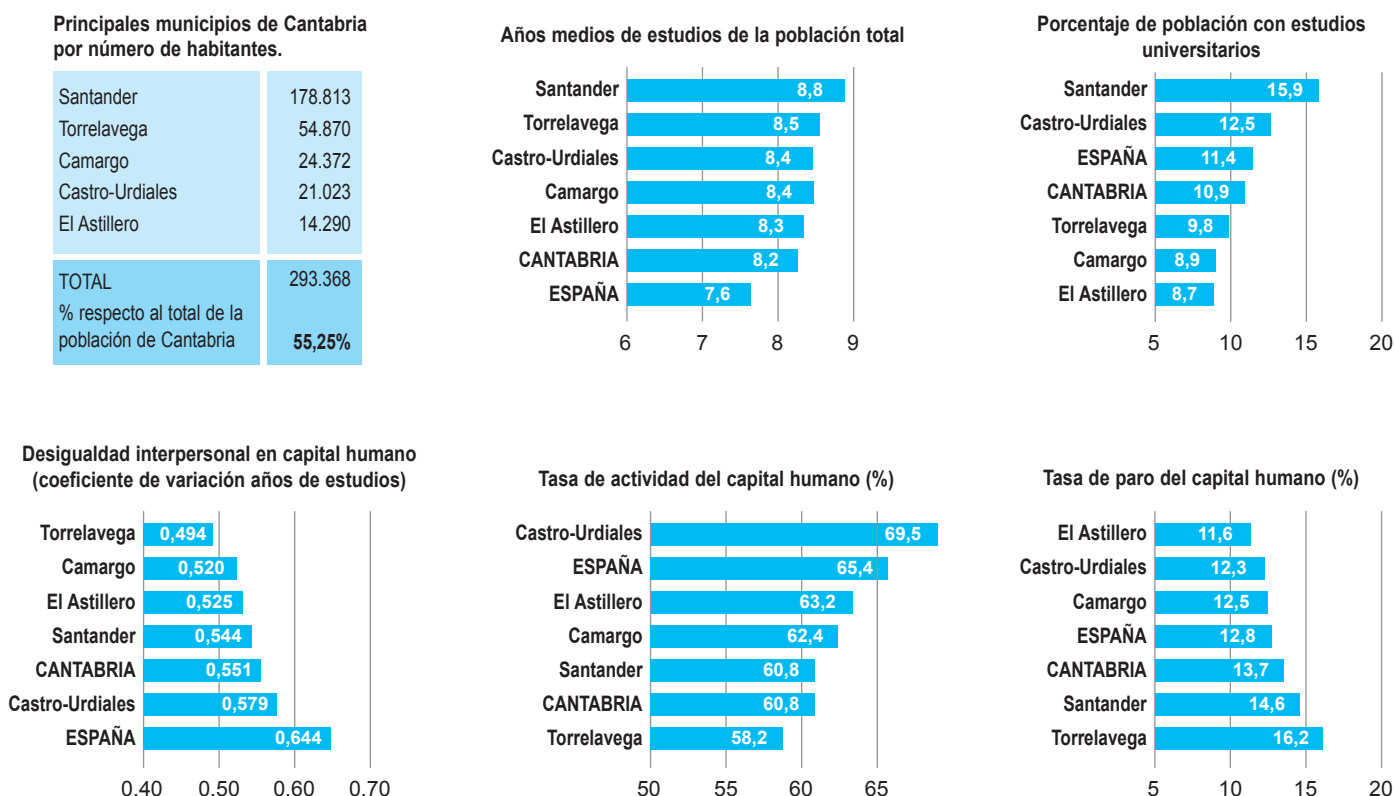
Principales municipios de Cantabria por número de habitantes.

| | |
|---|---|
| Santander | 178.813 |
| Torrelavega | 54.870 |
| Camargo | 24.372 |
| Castro-Urdiales | 21.023 |
| El Astillero | 14.290 |
| TOTAL | 293.368 |
| % respecto al total de la población de Cantabria | **55,25%** |

Años medios de estudios de la población total

Santander 8,8
Torrelavega 8,5
Castro-Urdiales 8,4
Camargo 8,4
El Astillero 8,3
CANTABRIA 8,2
ESPAÑA 7,6

6 7 8 9

Porcentaje de población con estudios universitarios

Santander 15,9
Castro-Urdiales 12,5
ESPAÑA 11,4
CANTABRIA 10,9
Torrelavega 9,8
Camargo 8,9
El Astillero 8,7

5 10 15 20

Desigualdad interpersonal en capital humano (coeficiente de variación años de estudios)

Torrelavega 0,494
Camargo 0,520
El Astillero 0,525
Santander 0,544
CANTABRIA 0,551
Castro-Urdiales 0,579
ESPAÑA 0,644

0.40 0.50 0.60 0.70

Tasa de actividad del capital humano (%)

Castro-Urdiales 69,5
ESPAÑA 65,4
El Astillero 63,2
Camargo 62,4
Santander 60,8
CANTABRIA 60,8
Torrelavega 58,2

50 55 60 65

Tasa de paro del capital humano (%)

El Astillero 11,6
Castro-Urdiales 12,3
Camargo 12,5
ESPAÑA 12,8
CANTABRIA 13,7
Santander 14,6
Torrelavega 16,2

5 10 15 20